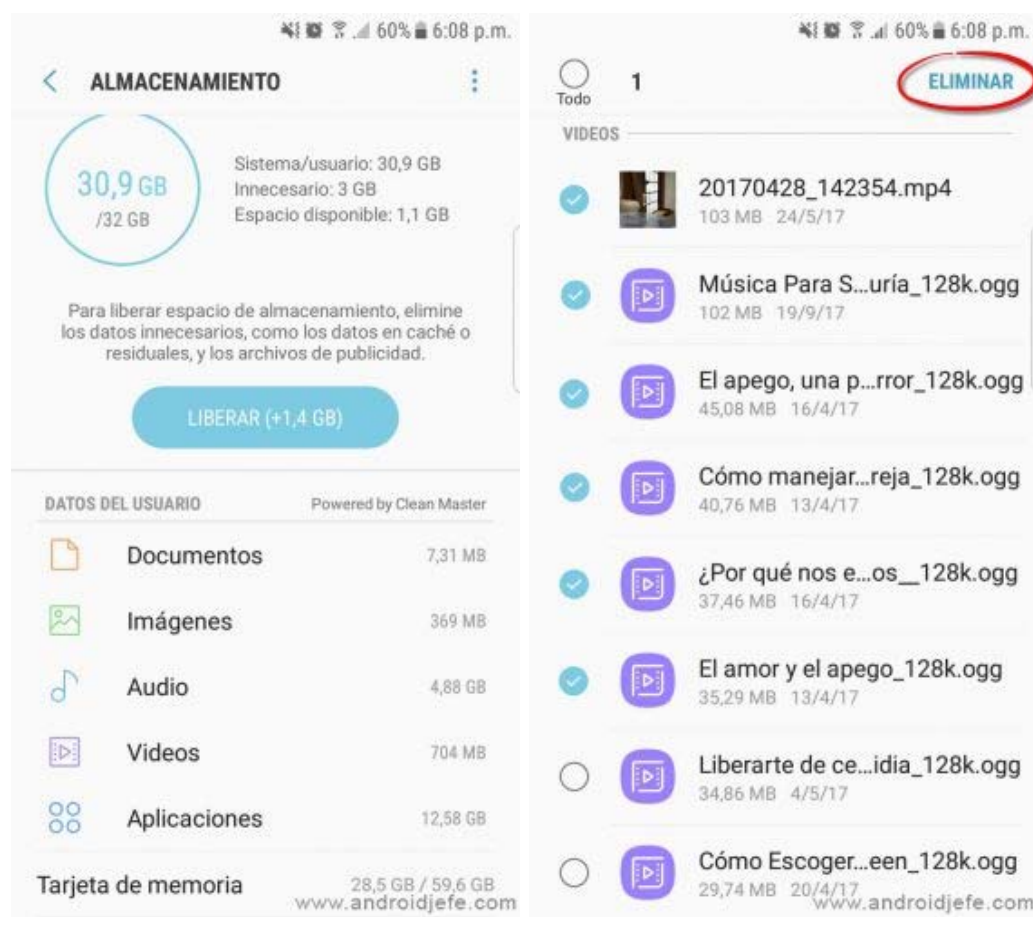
60% 6:08 p.m.

ALMACENAMIENTO

30,9 GB
/32 GB

Sistema/usuario: 30,9 GB
Innecesario: 3 GB
Espacio disponible: 1,1 GB

Para liberar espacio de almacenamiento, elimine los datos innecesarios, como los datos en caché o residuales, y los archivos de publicidad.

LIBERAR (+1,4 GB)

DATOS DEL USUARIO

Powered by Clean Master

Documentos 7,31 MB

Imágenes 369 MB

Audio 4,88 GB

Videos 704 MB

Aplicaciones 12,58 GB

Tarjeta de memoria 28,5 GB / 59,6 GB

www.androidjefe.com

60% 6:08 p.m.

Todo 1

ELIMINAR

VIDEOS

20170428_142354.mp4
103 MB 24/5/17

Música Para S...uría_128k.ogg
102 MB 19/9/17

El apego, una p...rror_128k.ogg
45,08 MB 16/4/17

Cómo manejar...reja_128k.ogg
40,76 MB 13/4/17

¿Por qué nos e...os__128k.ogg
37,46 MB 16/4/17

El amor y el apego_128k.ogg
35,29 MB 13/4/17

Liberarte de ce...idia_128k.ogg
34,86 MB 4/5/17

Cómo Escoger...een_128k.ogg
29,74 MB 20/4/17

www.androidjefe.com